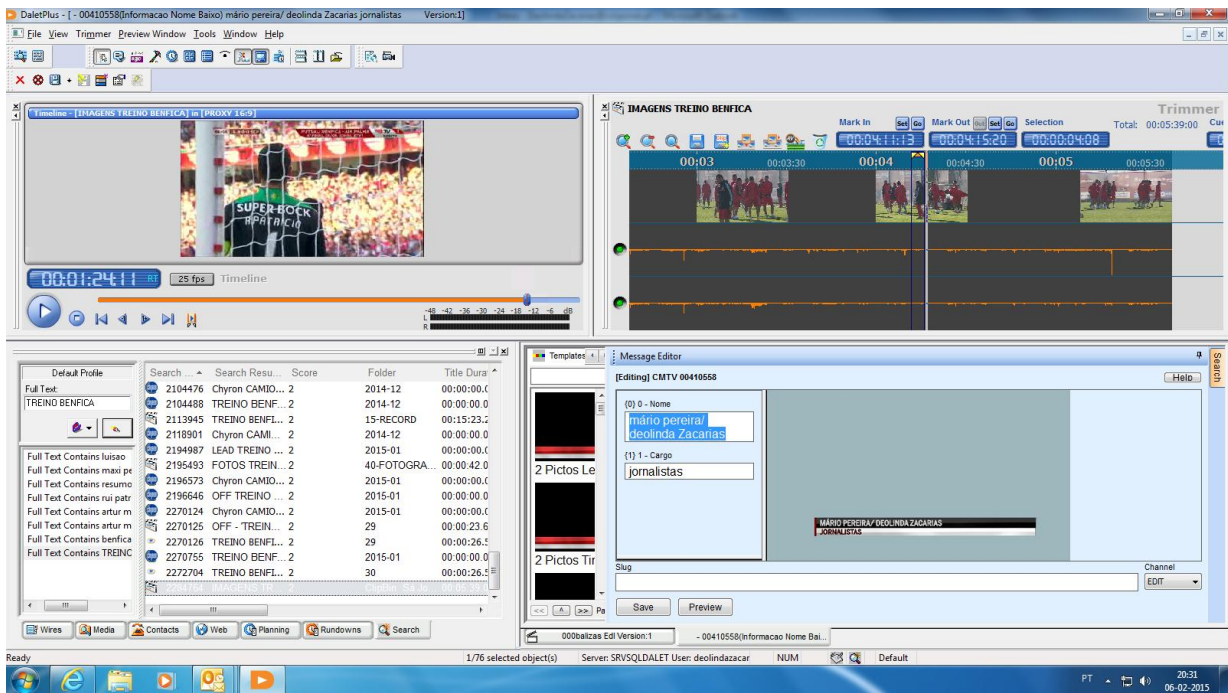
DaletPlus - [ - 00410558(Informacao Nome Baixo) mário pereira/ deolinda Zacarias jornalistas Version:1]

File View Trimmer Preview Window Tools Window Help

Timeline - [IMAGENS TREINO BENFICA] in [PROXY 16:9]

SUPER BOCK
APARICIO

00:01:24:11 RT 25 fps Timeline

-48 -42 -36 -30 -24 -18 -12 -6 dB
L
R

IMAGENS TREINO BENFICA

Trimmer

Mark In Set Go Mark Out Set Go Selection Total: 00:05:39:00 Cu

00:04:11:13 00:04:15:20 00:00:04:08

00:03 00:03:30 00:04 00:04:30 00:05 00:05:30

Default Profile
Full Text:
TREINO BENFICA

Full Text Contains luisao
Full Text Contains maxi pe
Full Text Contains resumo
Full Text Contains rui patr
Full Text Contains artur m
Full Text Contains artur m
Full Text Contains benfica
Full Text Contains TREINC

| Search ... | Search Resu... | Score | Folder | Title Durat |
|---|---|---|---|---|
| 2104476 | Chyron CAMIO... | 2 | 2014-12 | 00:00:00.0 |
| 2104488 | TREINO BENF... | 2 | 2014-12 | 00:00:00.0 |
| 2113945 | TREINO BENFI... | 2 | 15-RECORD | 00:15:23.2 |
| 2118901 | Chyron CAMI... | 2 | 2014-12 | 00:00:00.0 |
| 2194987 | LEAD TREINO ... | 2 | 2015-01 | 00:00:00.0 |
| 2195493 | FOTOS TREIN... | 2 | 40-FOTOGRA... | 00:00:42.0 |
| 2196573 | Chyron CAMIO... | 2 | 2015-01 | 00:00:00.0 |
| 2196646 | OFF TREINO ... | 2 | 2015-01 | 00:00:00.0 |
| 2270124 | Chyron CAMIO... | 2 | 2015-01 | 00:00:00.0 |
| 2270125 | OFF - 'TREIN... | 2 | 29 | 00:00:23.6 |
| 2270126 | TREINO BENFI... | 2 | 29 | 00:00:26.5 |
| 2270755 | TREINO BENF... | 2 | 2015-01 | 00:00:00.0 |
| 2272704 | TREINO BENFI... | 2 | 30 | 00:00:26.5 |

Templates

2 Pictos Le
2 Pictos Tir

Pa

Message Editor

[Editing] CMTV 00410558

Help

{0} 0 - Nome
mário pereira/ deolinda Zacarias

{1} 1 - Cargo
jornalistas

MÁRIO PEREIRA/ DEOLINDA ZACARIAS
JORNALISTAS

Slug

Channel
EDIT

Save Preview

Search

Wires Media Contacts Web Planning Rundowns Search

000balizas Edi Version:1 - 00410558(Informacao Nome Bai...

Ready 1/76 selected object(s) Server: SRVSQLDALET User: deolindazacar NUM Default

PT 20:31 06-02-2015